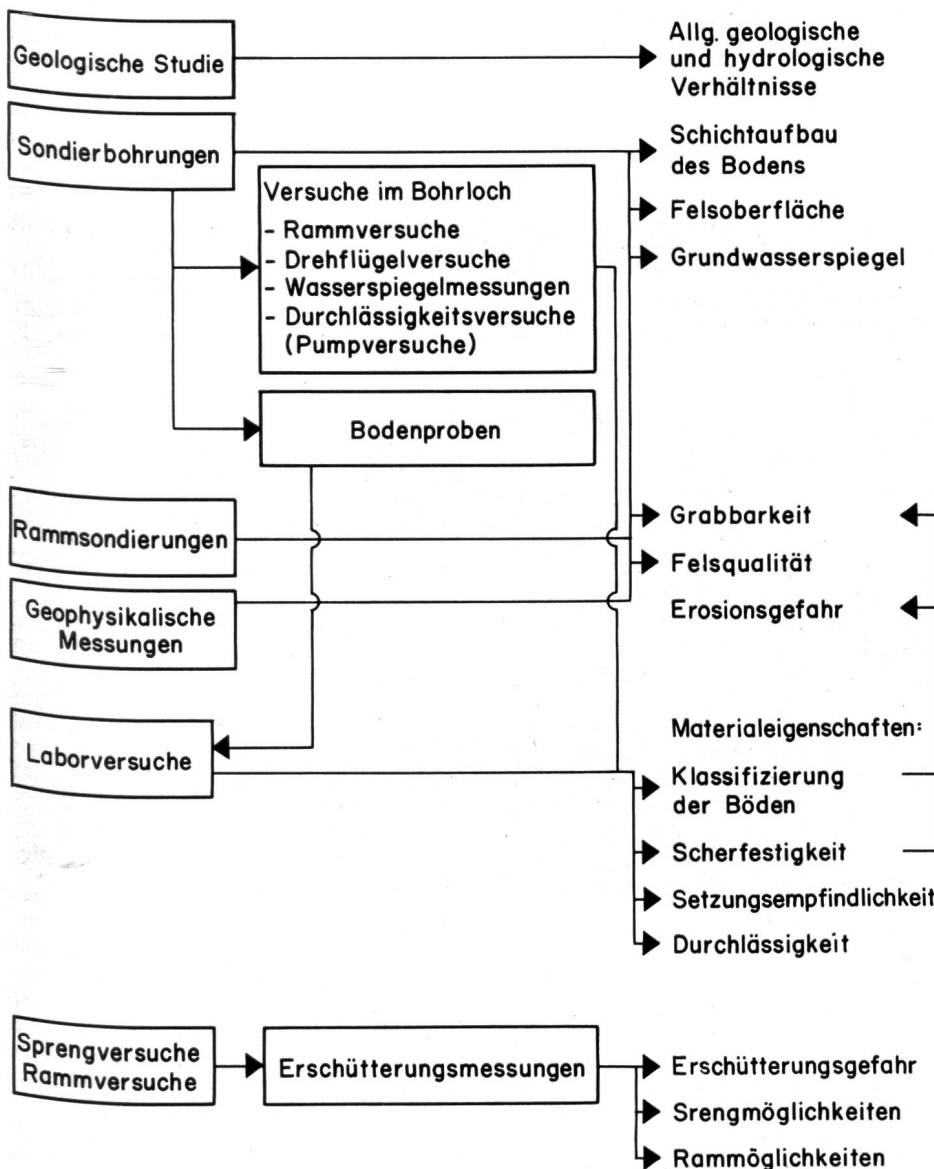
Geologische Studie

Allg. geologische und hydrologische Verhältnisse

Sondierbohrungen

Schichtaufbau des Bodens

Felsoberfläche

Grundwasserspiegel

Versuche im Bohrloch
- Rammversuche
- Drehflügelversuche
- Wasserspiegelmessungen
- Durchlässigkeitsversuche (Pumpversuche)

Bodenproben

Rammsondierungen

Grabbarkeit

Felsqualität

Geophysikalische Messungen

Erosionsgefahr

Laborversuche

Materialeigenschaften:

Klassifizierung der Böden

Scherfestigkeit

Setzungsempfindlichkeit

Durchlässigkeit

Sprengversuche Rammversuche

Erschütterungsmessungen

Erschütterungsgefahr

Srengmöglichkeiten

Rammöglichkeiten